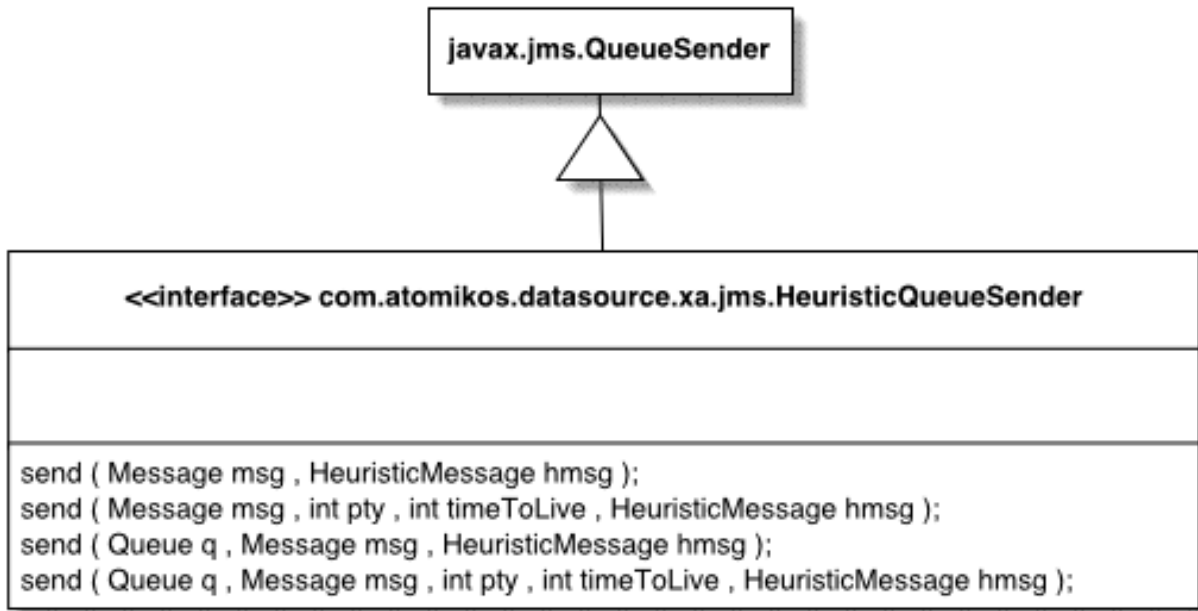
javax.jms.QueueSender

<<interface>> com.atomikos.datasource.xa.jms.HeuristicQueueSender

send ( Message msg , HeuristicMessage hmsg );
send ( Message msg , int pty , int timeToLive , HeuristicMessage hmsg );
send ( Queue q , Message msg , HeuristicMessage hmsg );
send ( Queue q , Message msg , int pty , int timeToLive , HeuristicMessage hmsg );